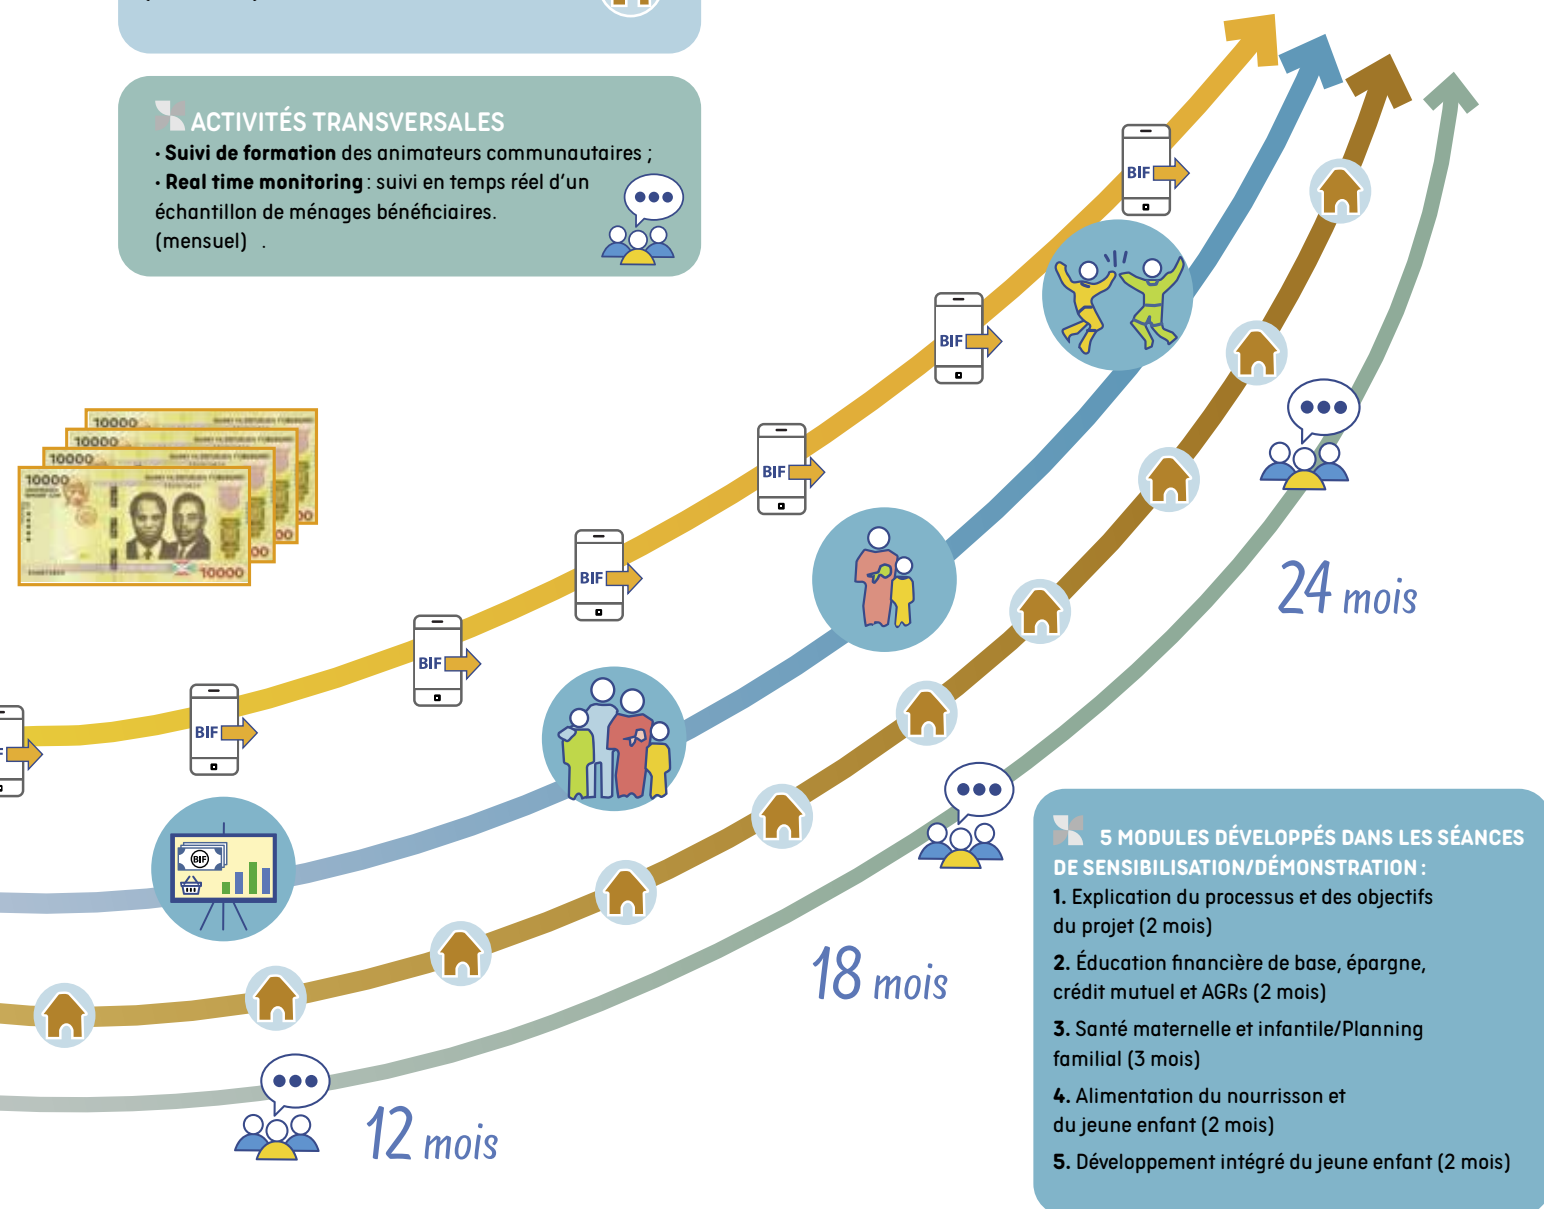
ACTIVITÉS TRANSVERSALES

· **Suivi de formation** des animateurs communautaires ;
· **Real time monitoring** : suivi en temps réel d'un échantillon de ménages bénéficiaires. (mensuel) .

10000
10000
10000
10000
10000

BIF
BIF
BIF
BIF
BIF
BIF
BIF
BIF

BIF

24 mois

18 mois

12 mois

5 MODULES DÉVELOPPÉS DANS LES SÉANCES DE SENSIBILISATION/DÉMONSTRATION :

1. Explication du processus et des objectifs du projet (2 mois)

2. Éducation financière de base, épargne, crédit mutuel et AGRs (2 mois)

3. Santé maternelle et infantile/Planning familial (3 mois)

4. Alimentation du nourrisson et du jeune enfant (2 mois)

5. Développement intégré du jeune enfant (2 mois)